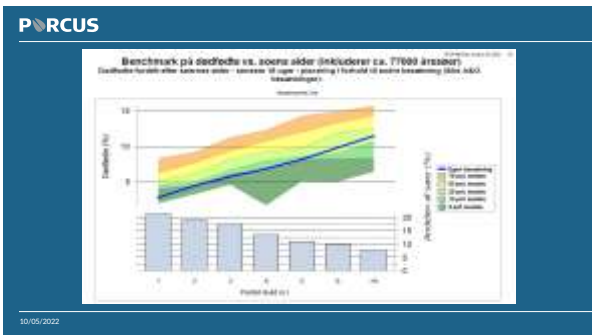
PORCUS

Benchmark på dødfødte vs. soens alder (inkluderer ca. 77000 årssøer)

Dødfødte fordelt efter søernes alder - søernes til uger - placering i forhold til andre besætning (Ikke ASG besætninger)

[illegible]

15

10

5

Dødfødte (%)

Egen besætning
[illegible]
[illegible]
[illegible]
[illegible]
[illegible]

20

15

10

5

0

Andelen af søer (%)

1 2 3 4 5 6 7+

Parität (kuld nr.)

10/05/2022